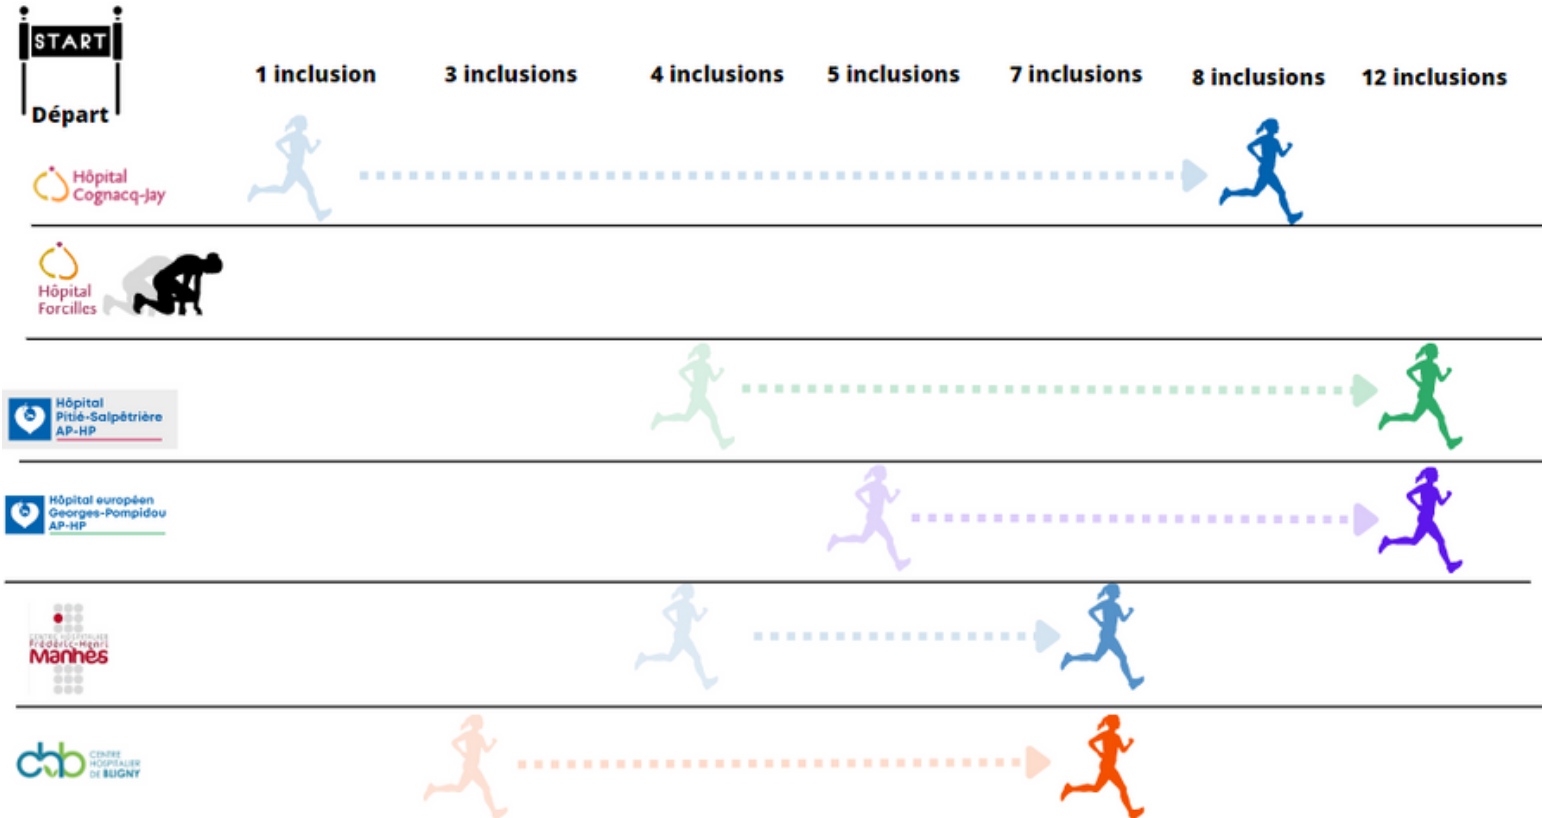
START

Départ

1 inclusion 3 inclusions 4 inclusions 5 inclusions 7 inclusions 8 inclusions 12 inclusions

Hôpital Cognacq-Jay

Hôpital Forcilles

Hôpital Pitié-Salpêtrière AP-HP

Hôpital européen Georges-Pompidou AP-HP

CENTRE HOSPITALIER Frédéric-Henri Manhès

chb CENTRE HOSPITALIER DE BLIGNY